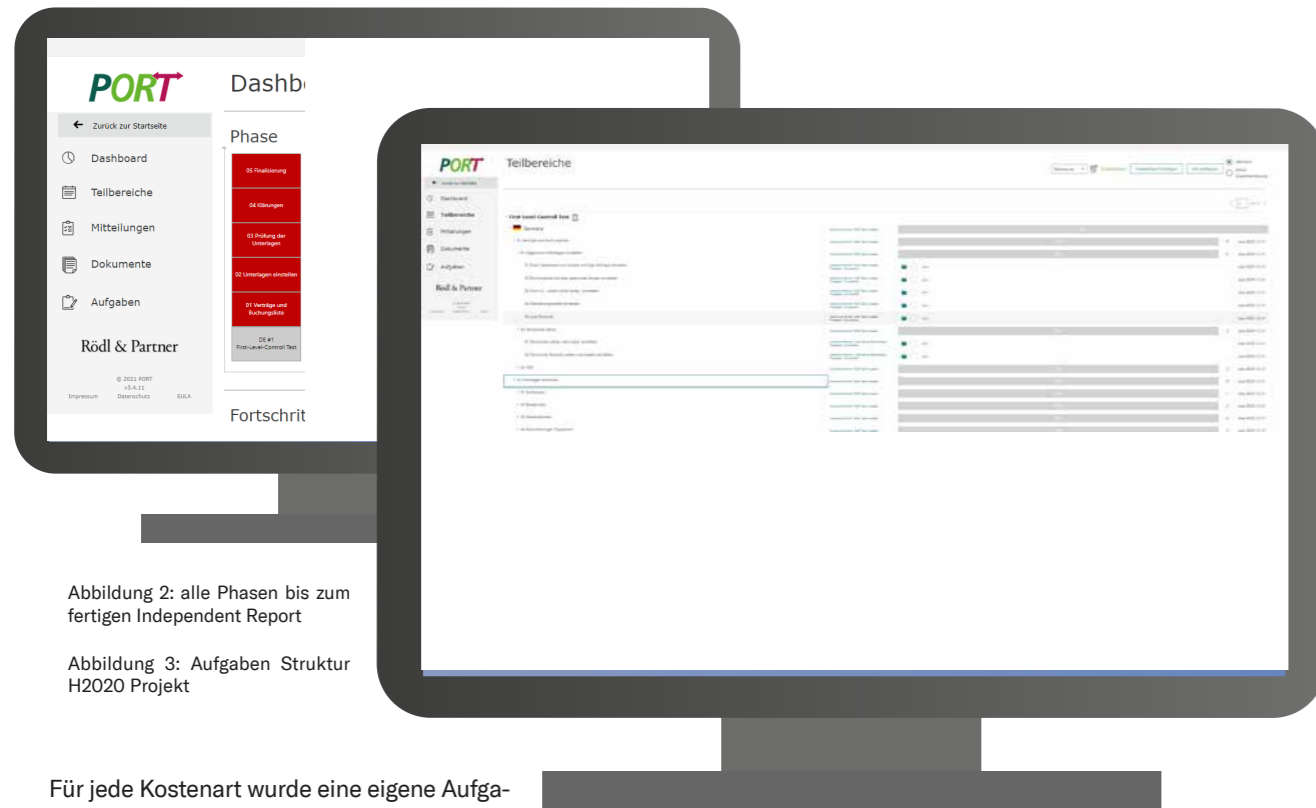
PORT

Dashb

Zurück zur Startseite

Dashboard

Teilbereiche

Mitteilungen

Dokumente

Aufgaben

Rödl & Partner

© 2021 PORT
v5.4.11
Impressum Datenschutz EULA

Phase

05 Finalisierung

04 Klärungen

03 Prüfung der Unterlagen

02 Unterlagen einstellen

01 Verträge und Buchungsliste

DE #1
First-Level-Control Test

Fortschrit

PORT

Teilbereiche

Dashboard

Teilbereiche

Mitteilungen

Dokumente

Aufgaben

Rödl & Partner

First-Level-Control Test

Germany

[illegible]

Abbildung 2: alle Phasen bis zum fertigen Independent Report

Abbildung 3: Aufgaben Struktur H2020 Projekt

Für jede Kostenart wurde eine eigene Aufga-